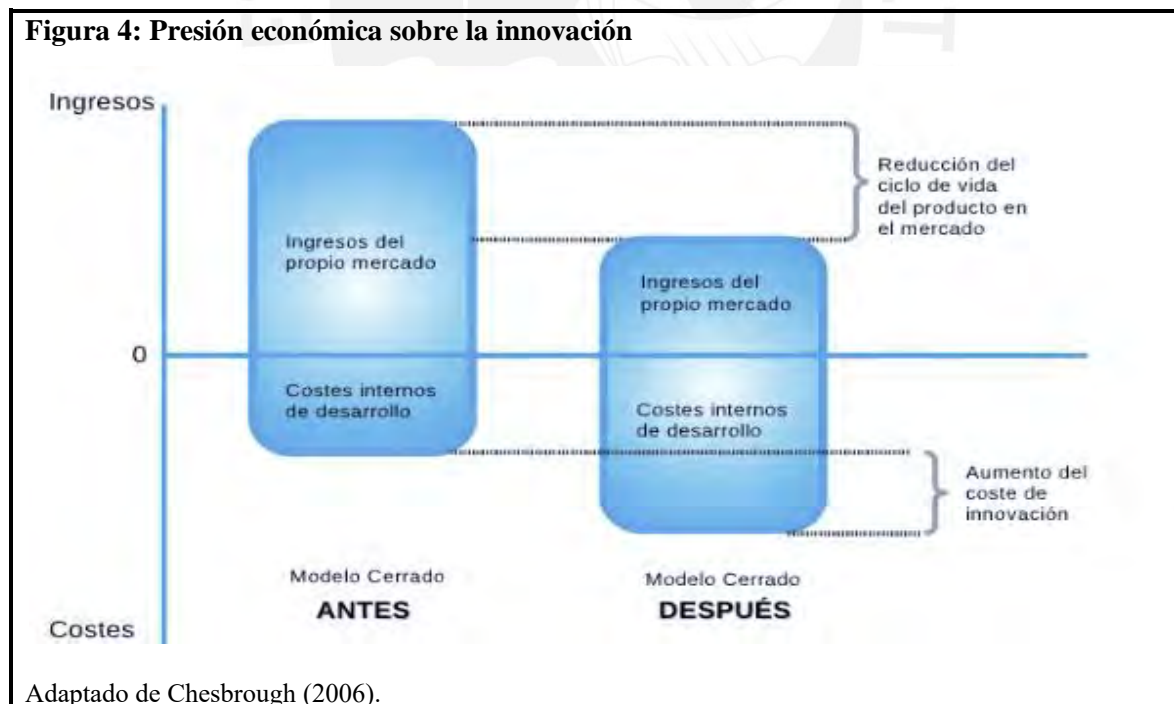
Figura 4: Presión económica sobre la innovación

Ingresos

Ingresos del propio mercado

Reducción del ciclo de vida del producto en el mercado

Ingresos del propio mercado

0

Costes internos de desarrollo

Costes internos de desarrollo

Aumento del coste de innovación

Modelo Cerrado
ANTES

Modelo Cerrado
DESPUÉS

Costes

Adaptado de Chesbrough (2006).